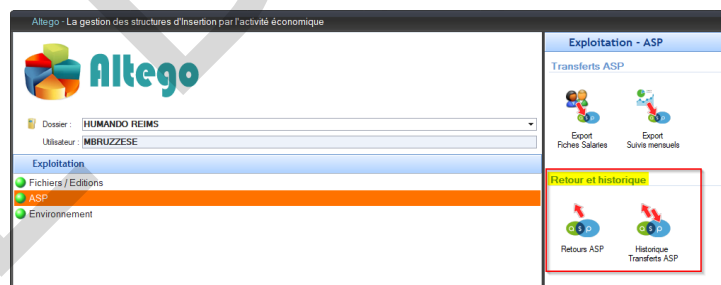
Altego - La gestion des structures d'Insertion par l'activité économique

Altego

Dossier : HUMANDO REIMS

Utilisateur : MBRUZZESE

Exploitation

Fichiers / Editions

ASP

Environnement

Exploitation - ASP

Transferts ASP

Export Fiches Salariés

Export Suivis mensuels

Retour et historique

Retours ASP

Historique Transferts ASP